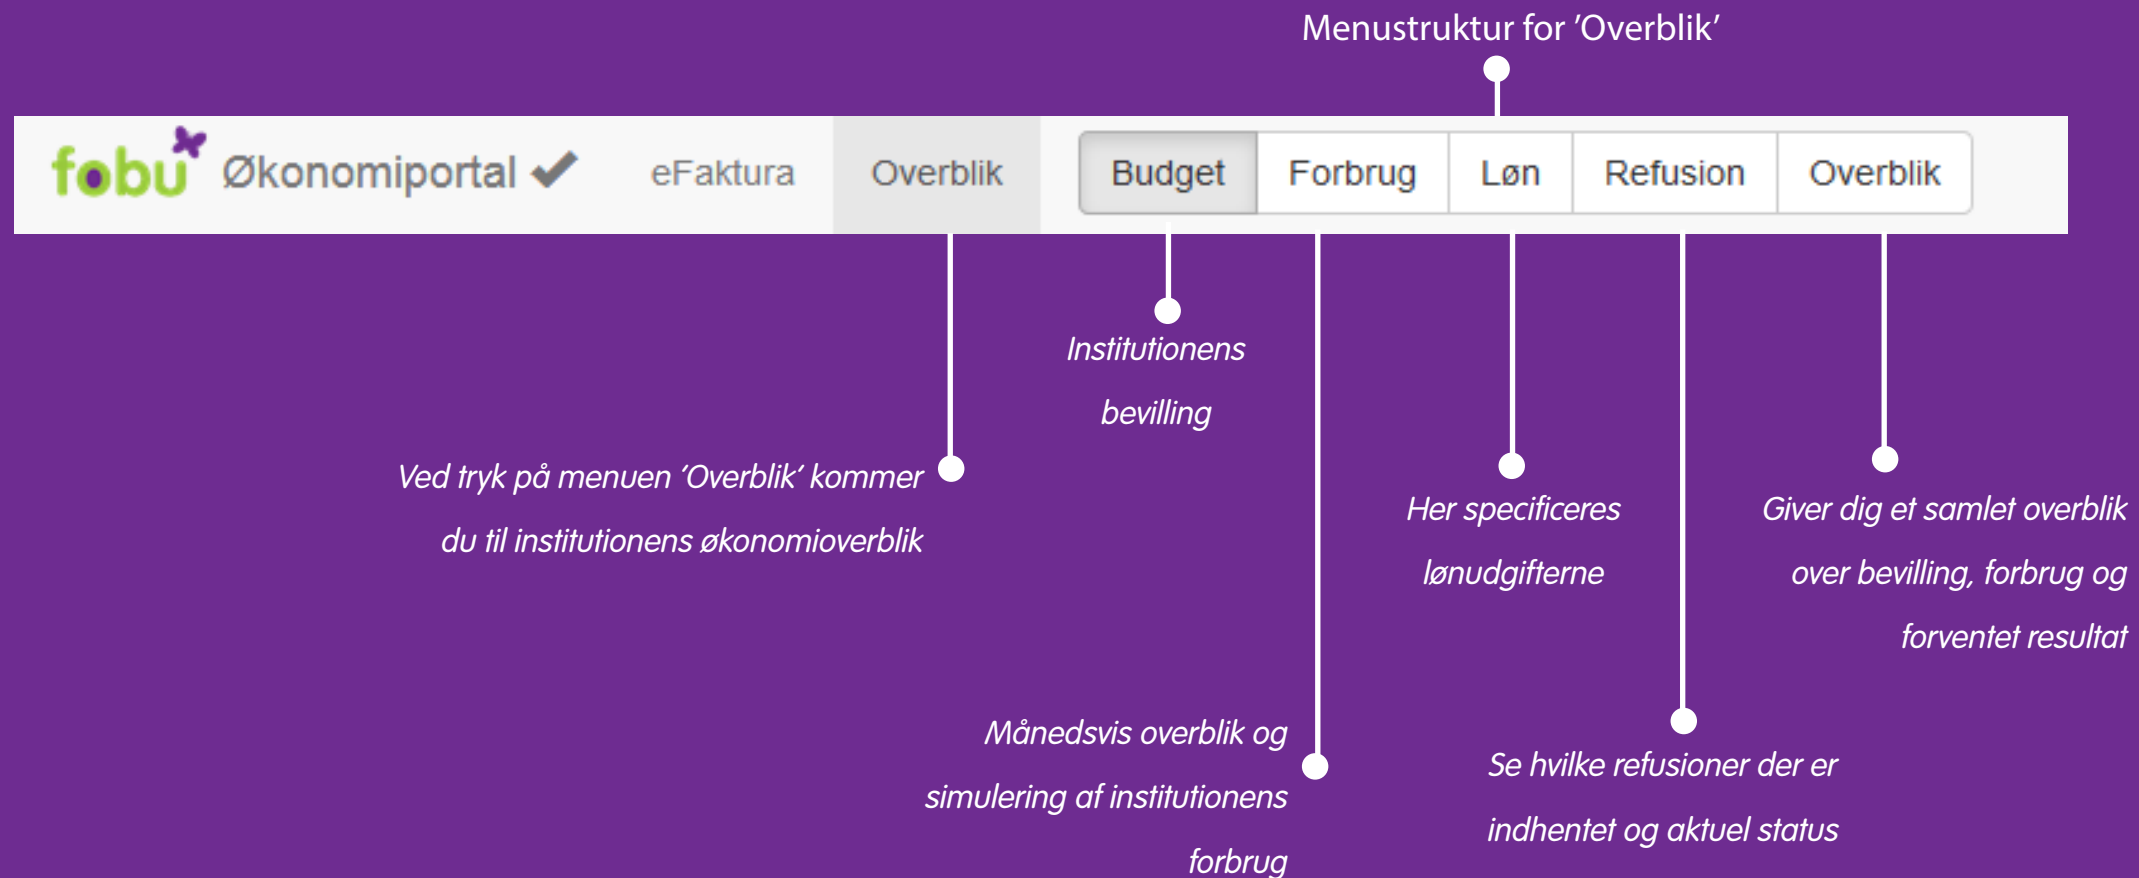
Menustruktur for 'Overblik'

fobu Økonomiportal ✔ eFaktura Overblik Budget Forbrug Løn Refusion Overblik

Institutionens bevilling

Ved tryk på menuen 'Overblik' kommer du til institutionens økonomioverblik

Her specificeres lønudgifterne

Giver dig et samlet overblik over bevilling, forbrug og forventet resultat

Månedsvis overblik og simulering af institutionens forbrug

Se hvilke refusioner der er indhentet og aktuel status